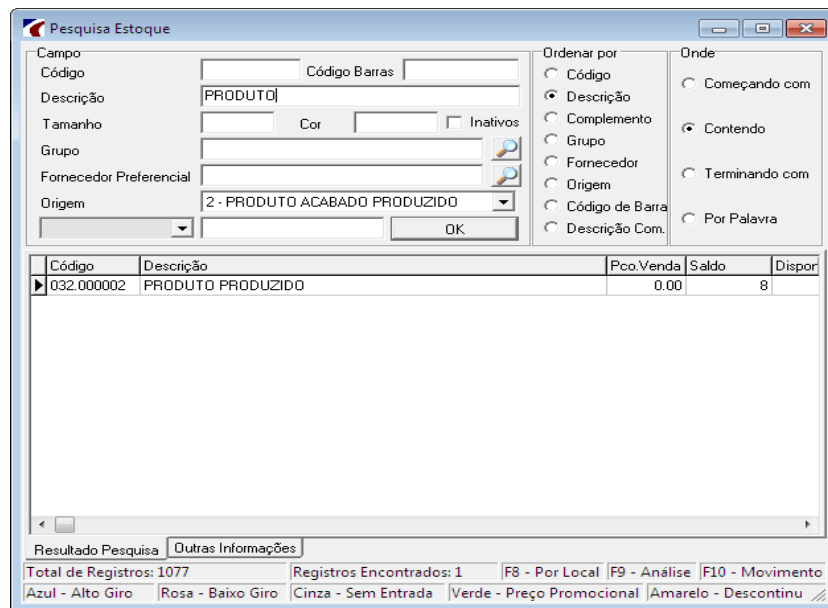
Pesquisa Estoque

Campo
Código
Código Barras
Descrição
PRODUTO
Tamanho
Cor
Inativos
Grupo
Fornecedor Preferencial
Origem
2 - PRODUTO ACABADO PRODUZIDO
OK

Ordenar por
Código
Descrição
Complemento
Grupo
Fornecedor
Origem
Código de Barra
Descrição Com.

Onde
Começando com
Contendo
Terminando com
Por Palavra

| Código | Descrição | Pco.Venda | Saldo | Dispor |
|---|---|---|---|---|
| 032.000002 | PRODUTO PRODUZIDO | 0.00 | 8 | |

Resultado Pesquisa
Outras Informações

Total de Registros: 1077
Registros Encontrados: 1
F8 - Por Local
F9 - Análise
F10 - Movimento
Azul - Alto Giro
Rosa - Baixo Giro
Cinza - Sem Entrada
Verde - Preço Promocional
Amarelo - Descontinu